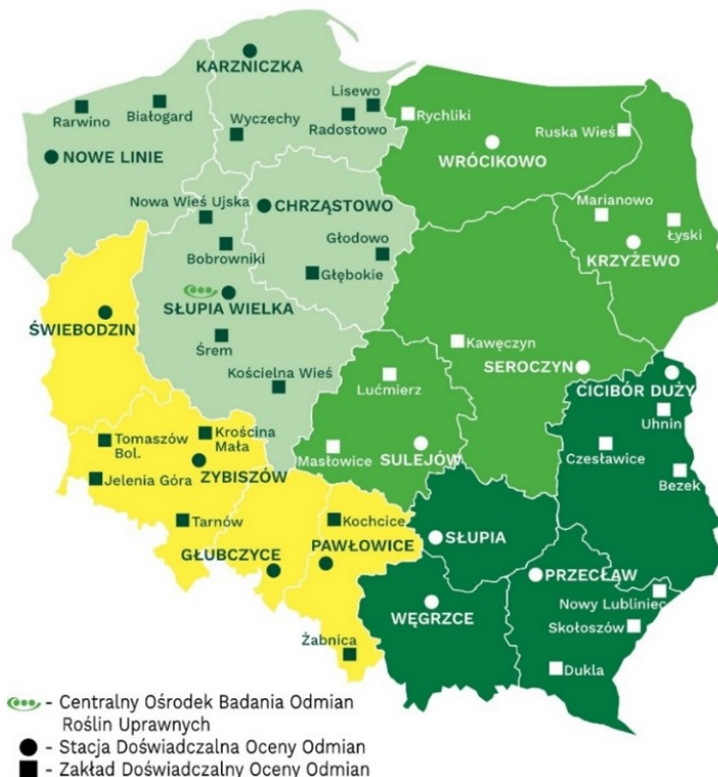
KARZNICZKA
Rarwino
Białogard
Wyczechy
Lisewo
Radostowo
Rychliki
Ruska Wieś
NOWE LINIE
WRÓCIKOWO
Marianowo
Łyski
Nowa Wieś Ujska
CHRZĄSTOWO
Głodowo
Bobrowniki
Głębokie
KRZYŻEWO
ŚWIEBODZIN
SŁUPIA WIELKA
Śrem
Kawęczyn
SEROCZYN
Kościelna Wieś
Lućmierz
CICIBÓR DUŻY
Uhnin
Tomaszów Bol.
Krościna Mała
Masłowice
SULEJÓW
Czesławice
Bezek
Jelenia Góra
ZYBISZÓW
Tarnów
Kochcice
SŁUPIA
GŁUBCZYCE
PAWŁOWICE
PRZECŁAW
Nowy Lubliniec
WĘGRZCE
Skołoszów
Żabnica
Dukla
- Centralny Ośrodek Badania Odmian Roślin Uprawnych
- Stacja Doświadczalna Oceny Odmian
- Zakład Doświadczalny Oceny Odmian